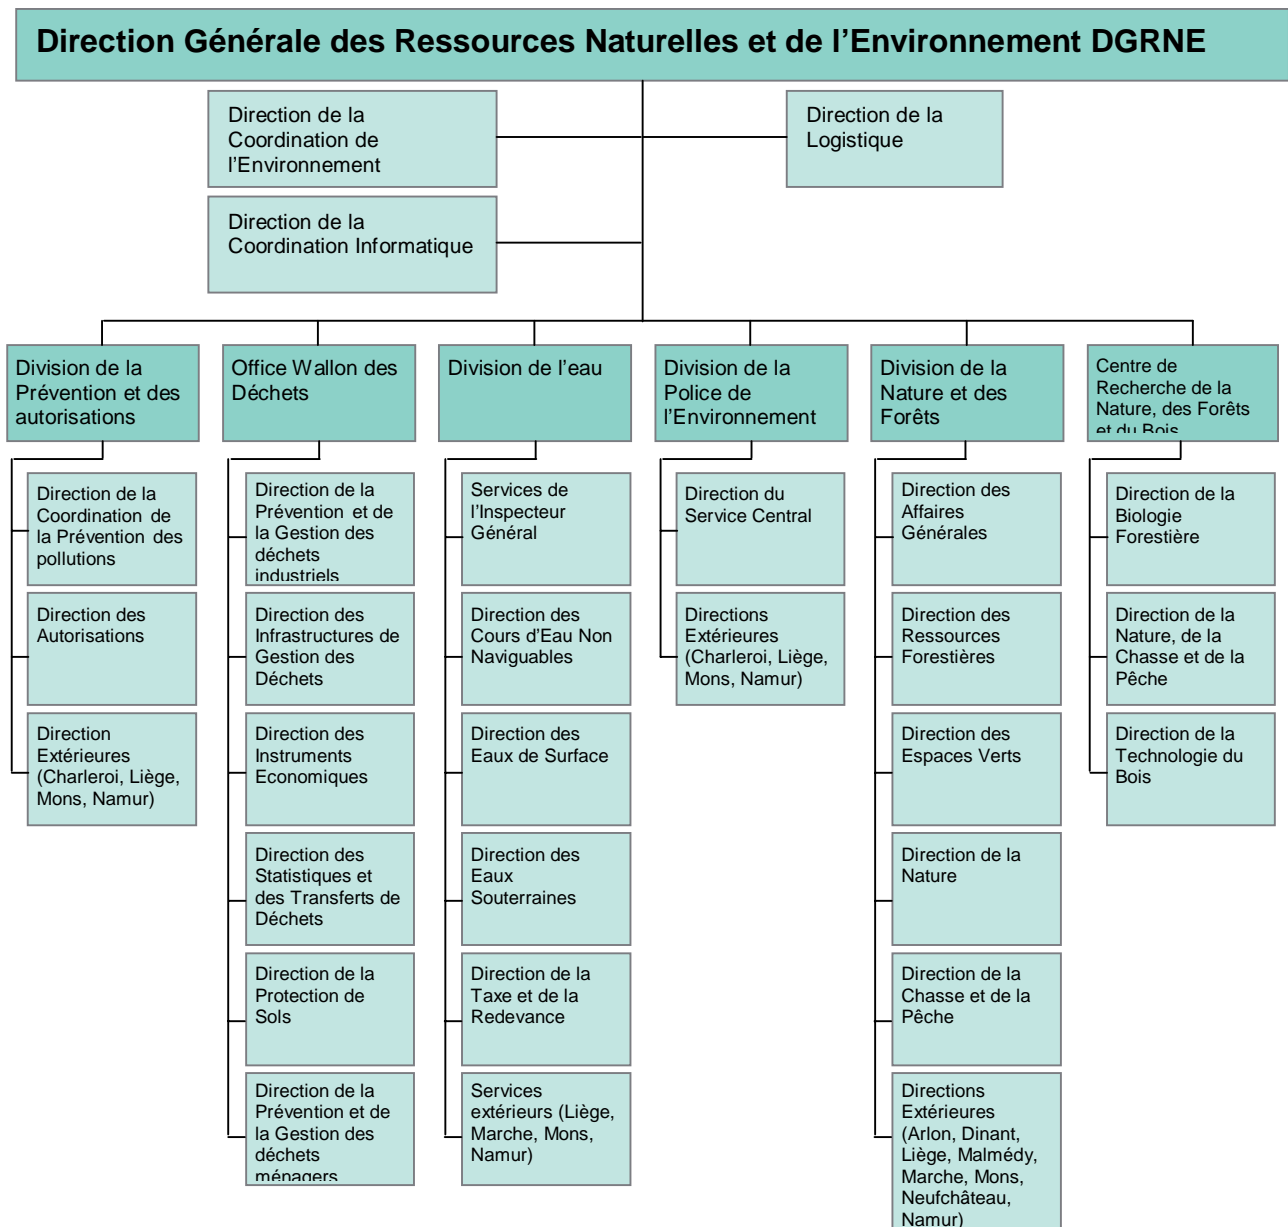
Direction Générale des Ressources Naturelles et de l'Environnement DGRNE

Direction de la Coordination de l'Environnement

Direction de la Logistique

Direction de la Coordination Informatique

Division de la Prévention et des autorisations

Direction de la Coordination de la Prévention des pollutions

Direction des Autorisations

Direction Extérieures (Charleroi, Liège, Mons, Namur)

Office Wallon des Déchets

Direction de la Prévention et de la Gestion des déchets industriels

Direction des Infrastructures de Gestion des Déchets

Direction des Instruments Economiques

Direction des Statistiques et des Transferts de Déchets

Direction de la Protection de Sols

Direction de la Prévention et de la Gestion des déchets ménagers

Division de l'eau

Services de l'Inspecteur Général

Direction des Cours d'Eau Non Naviguables

Direction des Eaux de Surface

Direction des Eaux Souterraines

Direction de la Taxe et de la Redevance

Services extérieurs (Liège, Marche, Mons, Namur)

Division de la Police de l'Environnement

Direction du Service Central

Directions Extérieures (Charleroi, Liège, Mons, Namur)

Division de la Nature et des Forêts

Direction des Affaires Générales

Direction des Ressources Forestières

Direction des Espaces Verts

Direction de la Nature

Direction de la Chasse et de la Pêche

Directions Extérieures (Arlon, Dinant, Liège, Malmédy, Marche, Mons, Neufchâteau, Namur)

Centre de Recherche de la Nature, des Forêts et du Bois

Direction de la Biologie Forestière

Direction de la Nature, de la Chasse et de la Pêche

Direction de la Technologie du Bois